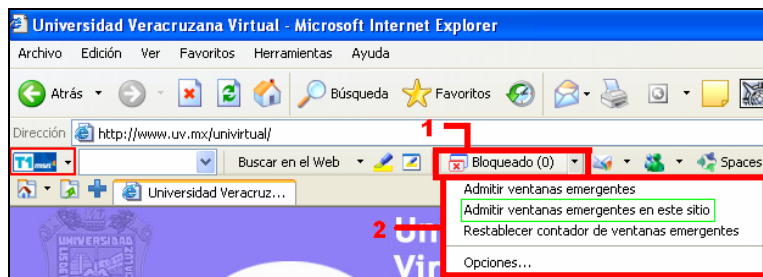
Universidad Veracruzana Virtual - Microsoft Internet Explorer

Archivo Edición Ver Favoritos Herramientas Ayuda

Atrás Búsqueda Favoritos

Dirección http://www.uv.mx/univirtual/

1

msn Buscar en el Web Bloqueado (0) Spaces

Universidad Veracruz...

Admitir ventanas emergentes
Admitir ventanas emergentes en este sitio
Restablecer contador de ventanas emergentes
Opciones...

2

UNIVERSIDAD

Uni
Vir